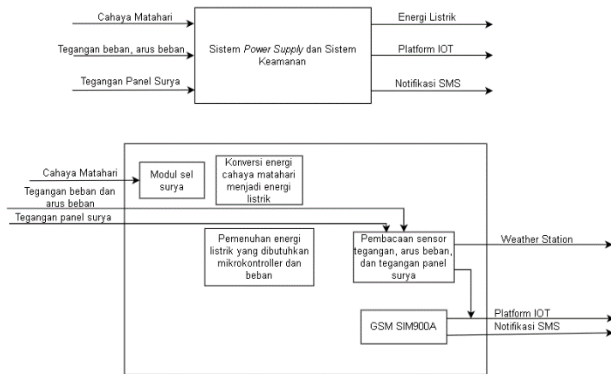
Cahaya Matahari

Tegangan beban, arus beban

Tegangan Panel Surya

Sistem Power Supply dan Sistem Keamanan

Energi Listrik

Platform IOT

Notifikasi SMS

Cahaya Matahari

Tegangan beban dan arus beban

Tegangan panel surya

Modul sel surya

Konversi energi cahaya matahari menjadi energi listrik

Pemenuhan energi listrik yang dibutuhkan mikrokontroller dan beban

Pembacaan sensor tegangan, arus beban, dan tegangan panel surya

Weather Station

GSM SIM900A

Platform IOT

Notifikasi SMS